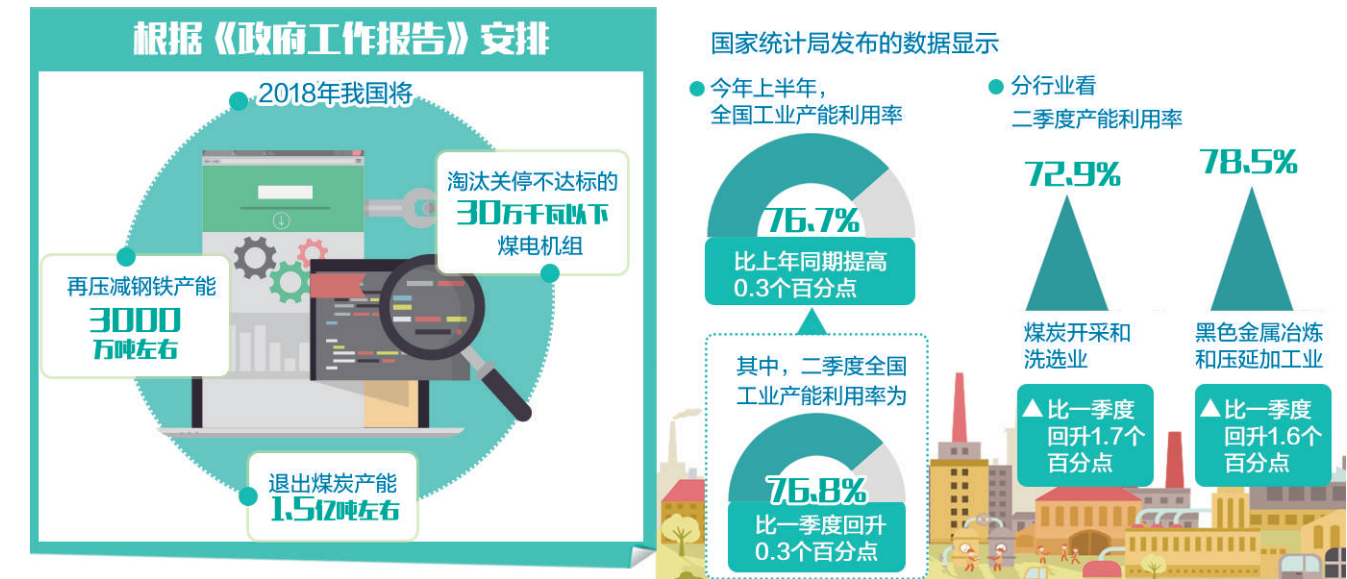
根据《政府工作报告》安排

2018年我国将

淘汰关停不达标的
30万千瓦以下
煤电机组

再压减钢铁产能
3000
万吨左右

退出煤炭产能
1.5亿吨左右

国家统计局发布的数据显示

今年上半年，
全国工业产能利用率

76.7%

比上年同期提高
0.3个百分点

其中，二季度全国
工业产能利用率为

76.8%

比一季度回升
0.3个百分点

分行业看
二季度产能利用率

72.9%

煤炭开采和
洗选业

▲比一季度
回升1.7个
百分点

78.5%

黑色金属冶炼
和压延加工业

▲比一季度
回升1.6个
百分点